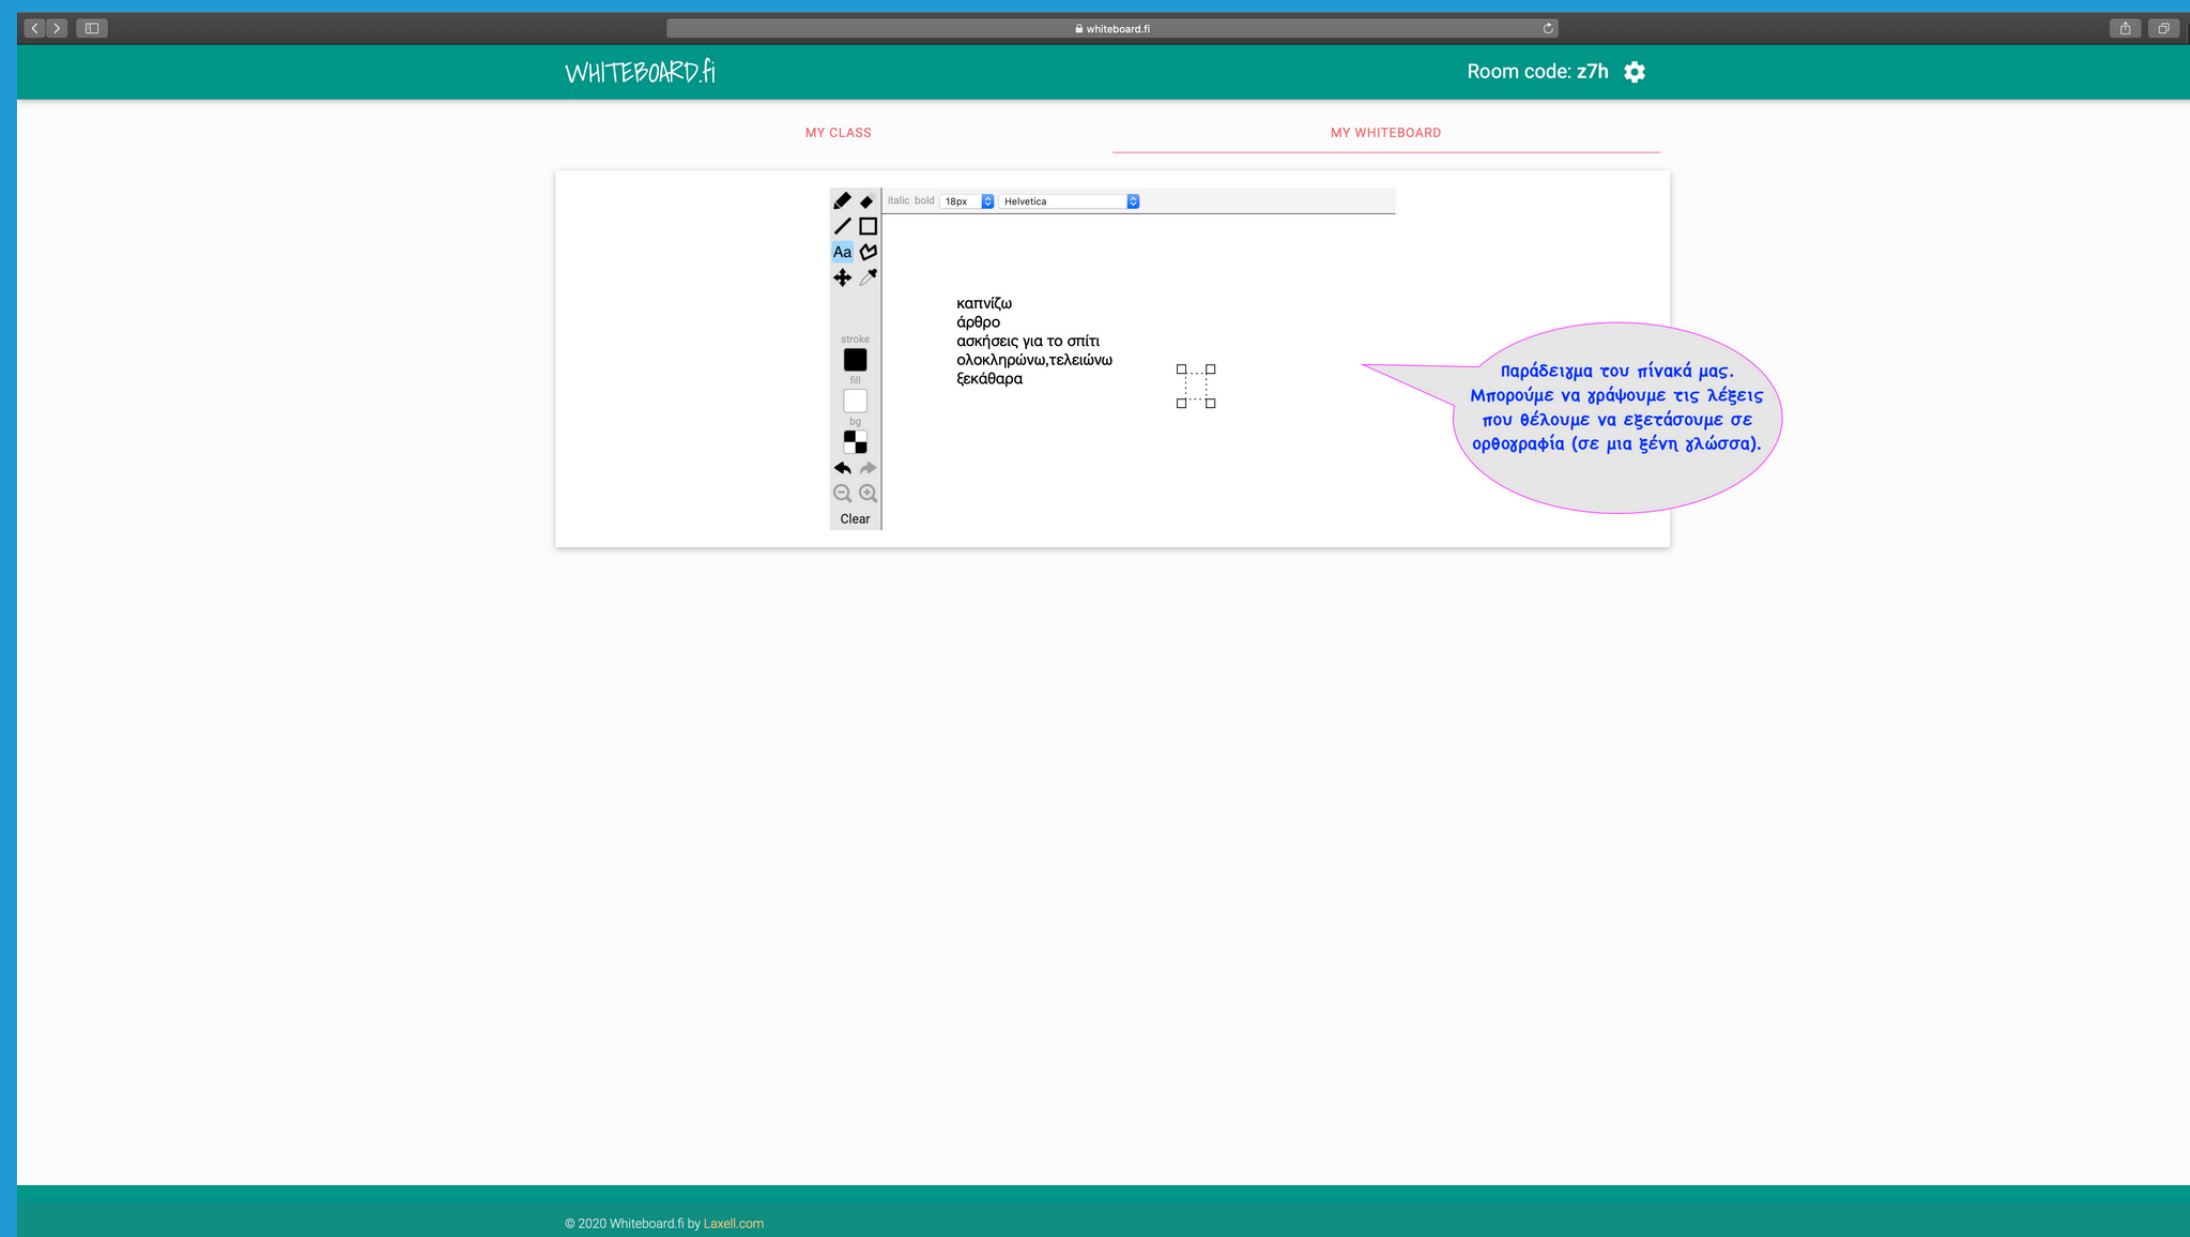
whiteboard.fi

WHITEBOARD.fi

Room code: z7h

MY CLASS

MY WHITEBOARD

Aa

italic bold 18px Helvetica

καπνίζω
άρθρο
ασκήσεις για το σπίτι
ολοκληρώνω,τελειώνω
ξεκάθαρα

stroke

fill

bg

Clear

Παράδειγμα του πίνακά μας. Μπορούμε να γράψουμε τις λέξεις που θέλουμε να εξετάσουμε σε ορθογραφία (σε μια ξένη γλώσσα).

© 2020 Whiteboard.fi by Laxell.com